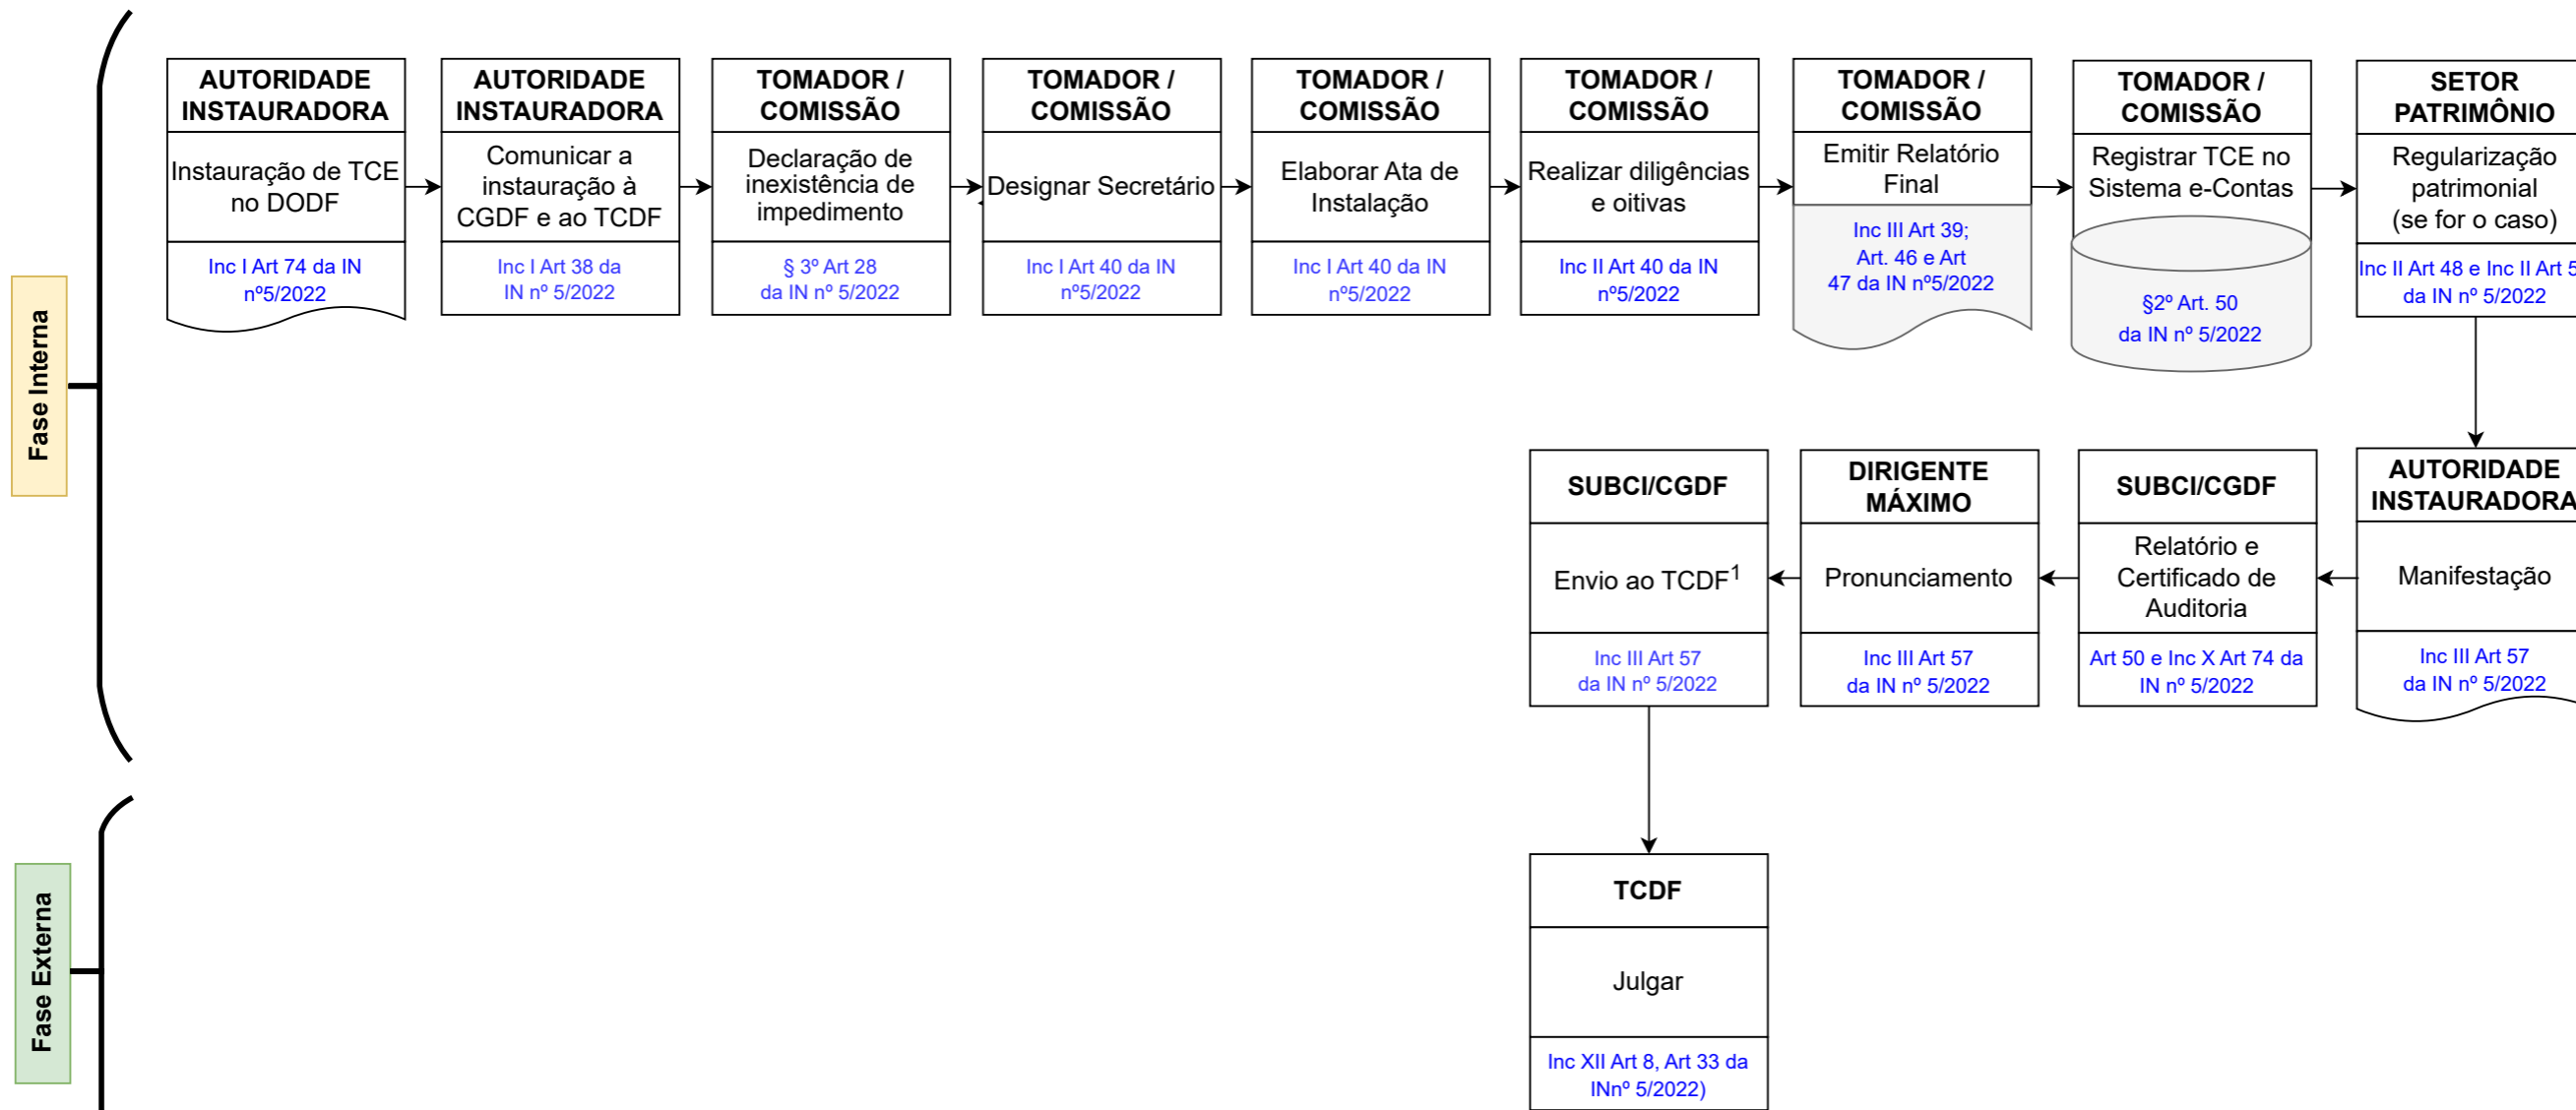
Fase Interna

AUTORIDADE INSTAURADORA
Instauração de TCE no DODF
Inc I Art 74 da IN nº5/2022

AUTORIDADE INSTAURADORA
Comunicar a instauração à CGDF e ao TCDF
Inc I Art 38 da IN nº 5/2022

TOMADOR / COMISSÃO
Declaração de inexistência de impedimento
§ 3º Art 28 da IN nº 5/2022

TOMADOR / COMISSÃO
Designar Secretário
Inc I Art 40 da IN nº5/2022

TOMADOR / COMISSÃO
Elaborar Ata de Instalação
Inc I Art 40 da IN nº5/2022

TOMADOR / COMISSÃO
Realizar diligências e oitivas
Inc II Art 40 da IN nº5/2022

TOMADOR / COMISSÃO
Emitir Relatório Final
Inc III Art 39; Art. 46 e Art 47 da IN nº5/2022

TOMADOR / COMISSÃO
Registrar TCE no Sistema e-Contas
§2º Art. 50 da IN nº 5/2022

SETOR PATRIMÔNIO
Regularização patrimonial (se for o caso)
Inc II Art 48 e Inc II Art 5 da IN nº 5/2022

AUTORIDADE INSTAURADORA
Manifestação
Inc III Art 57 da IN nº 5/2022

SUBCI/CGDF
Relatório e Certificado de Auditoria
Art 50 e Inc X Art 74 da IN nº 5/2022

DIRIGENTE MÁXIMO
Pronunciamento
Inc III Art 57 da IN nº 5/2022

SUBCI/CGDF
Envio ao TCDF$^1$
Inc III Art 57 da IN nº 5/2022

Fase Externa

TCDF
Julgar
Inc XII Art 8, Art 33 da INnº 5/2022)